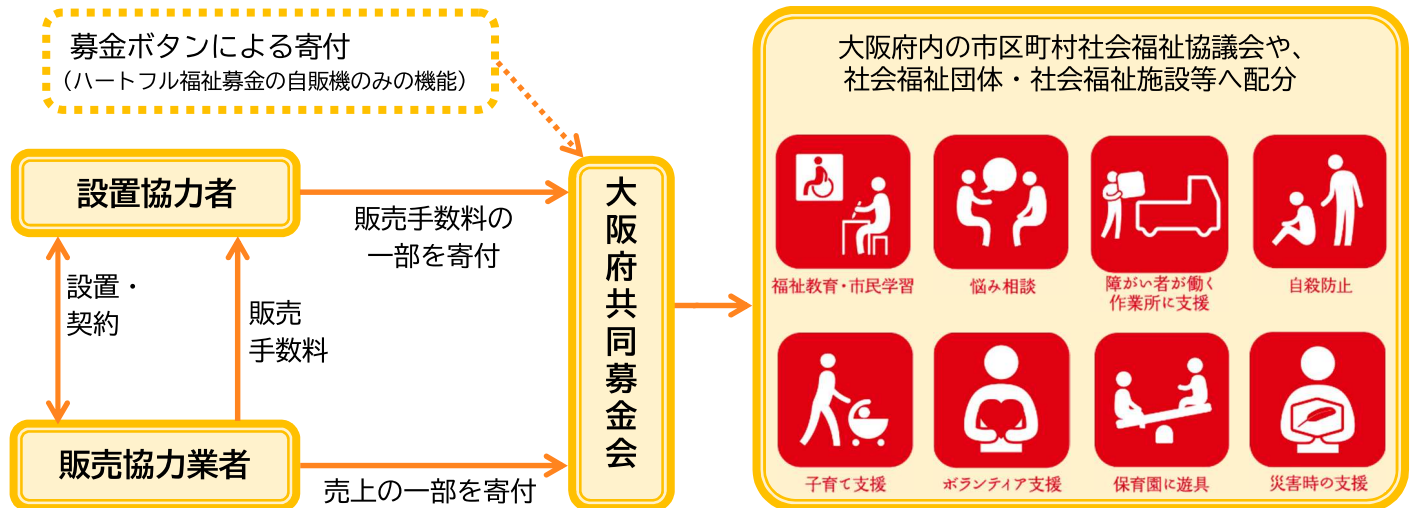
募金ボタンによる寄付
（ハートフル福祉募金の自販機のみの機能）

設置協力者

販売手数料の一部を寄付

設置・契約

販売手数料

販売協力業者

売上の一部を寄付

大阪府共同募金会

大阪府内の市区町村社会福祉協議会や、社会福祉団体・社会福祉施設等へ配分

福祉教育・市民学習

悩み相談

障がい者が働く作業所に支援

自殺防止

子育て支援

ボランティア支援

保育園に遊具

災害時の支援